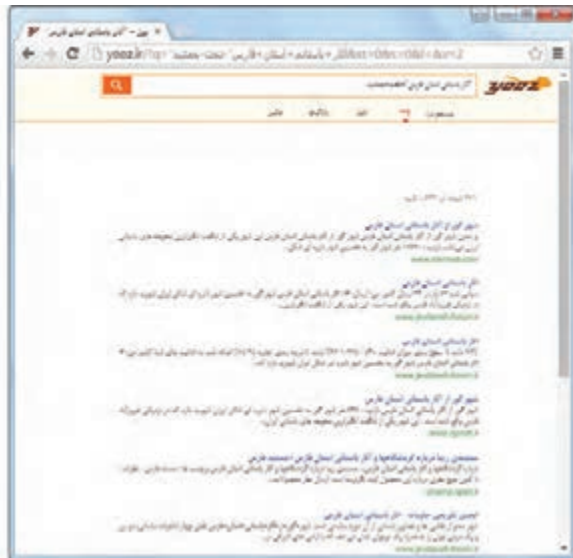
یوز - آثار باستانی استان فارس ×

yooz.ir

آثار باستانی استان فارس

yooz

جستجو | اخبار | دانشنامه | تصاویر

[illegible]

شیراز گردی | آثار باستانی استان فارس
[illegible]
www.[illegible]

آثار باستانی استان فارس
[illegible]
www.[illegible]

آثار باستانی استان فارس
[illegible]
www.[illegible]

شیراز گردی | آثار باستانی استان فارس
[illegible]
www.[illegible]

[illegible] آثار باستانی استان فارس
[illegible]
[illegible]

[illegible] آثار باستانی استان فارس
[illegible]
www.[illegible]